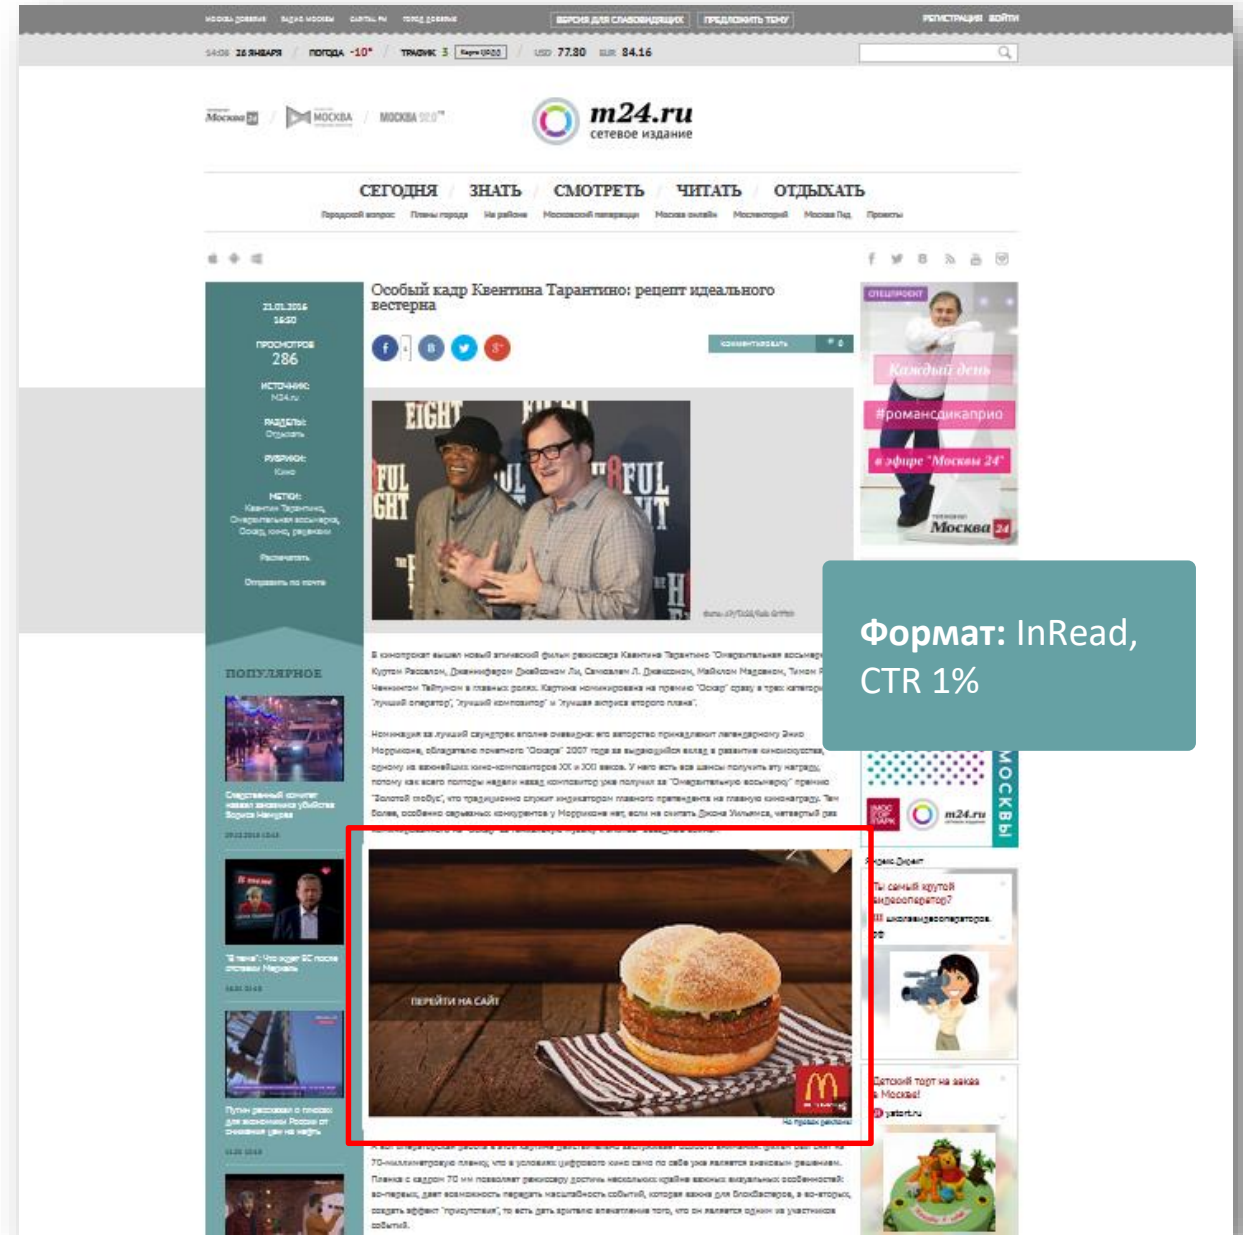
ВЕРСИЯ ДЛЯ СЛАБОВИДЯЩИХ ПРЕДЛОЖИТЬ ТЕМУ РЕГИСТРАЦИЯ ВОЙТИ

14:08 28 ЯНВАРЯ ПОГОДА -10° ТРАФИК 3 USD 77.80 EUR 84.16

m24.ru
сетевое издание

СЕГОДНЯ ЗНАТЬ СМОТРЕТЬ ЧИТАТЬ ОТДЫХАТЬ

Особый кадр Квентина Тарантино: рецепт идеального вестерна

21.01.2016 16:30
ПРОСМОТРОВ 286
ИСТОЧНИК: M24.ru
РАЗДЕЛЫ: Отдыхать
РУБРИКИ: Кино
Распечатать
Отправить по почте

ПОПУЛЯРНОЕ

Каждый день
#романсдикаприо
в эфире "Москва 24"
Москва 24

Формат: InRead, CTR 1%

ПЕРЕЙТИ НА САЙТ

m24.ru
МОСКВЫ

Ты самый крутой видеооператор?

Детский торт на заказ в Москве!